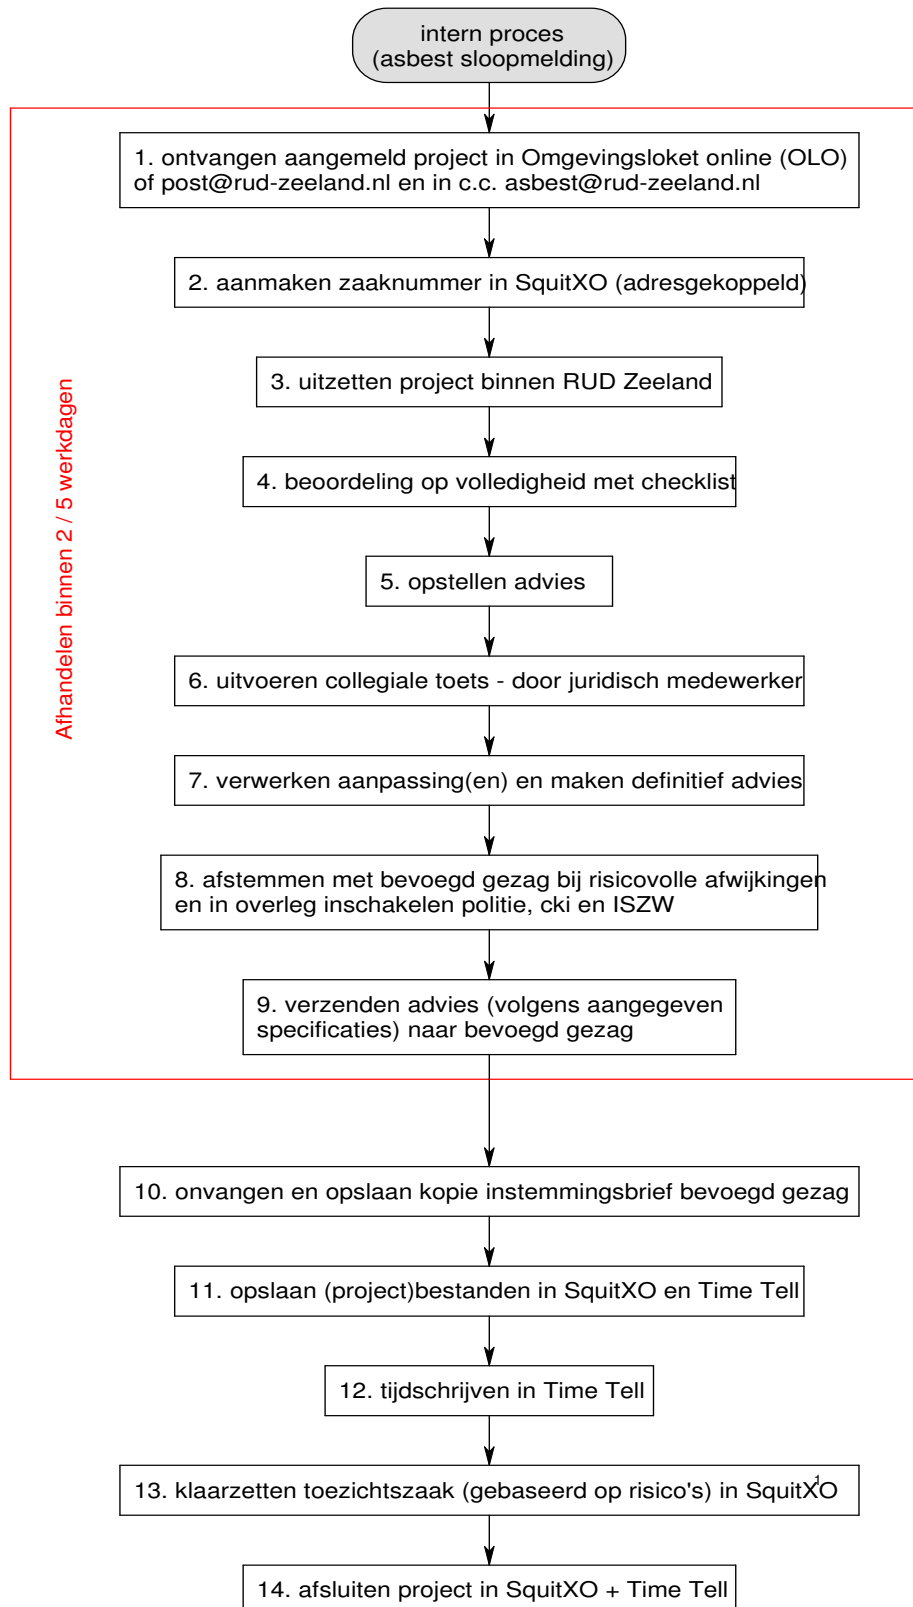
intern proces
(asbest sloopmelding)

Afhandelen binnen 2 / 5 werkdagen

1. ontvangen aangemeld project in Omgevingsloket online (OLO) of post@rud-zeeland.nl en in c.c. asbest@rud-zeeland.nl

2. aanmaken zaaknummer in SquitXO (adresgekoppeld)

3. uitzetten project binnen RUD Zeeland

4. beoordeling op volledigheid met checklist

5. opstellen advies

6. uitvoeren collegiale toets - door juridisch medewerker

7. verwerken aanpassing(en) en maken definitief advies

8. afstemmen met bevoegd gezag bij risicovolle afwijkingen en in overleg inschakelen politie, cki en ISZW

9. verzenden advies (volgens aangegeven specificaties) naar bevoegd gezag

10. onvangen en opslaan kopie instemmingsbrief bevoegd gezag

11. opslaan (project)bestanden in SquitXO en Time Tell

12. tijdschrijven in Time Tell

13. klaarzetten toezichtszaak (gebaseerd op risico's) in SquitXO

14. afsluiten project in SquitXO + Time Tell